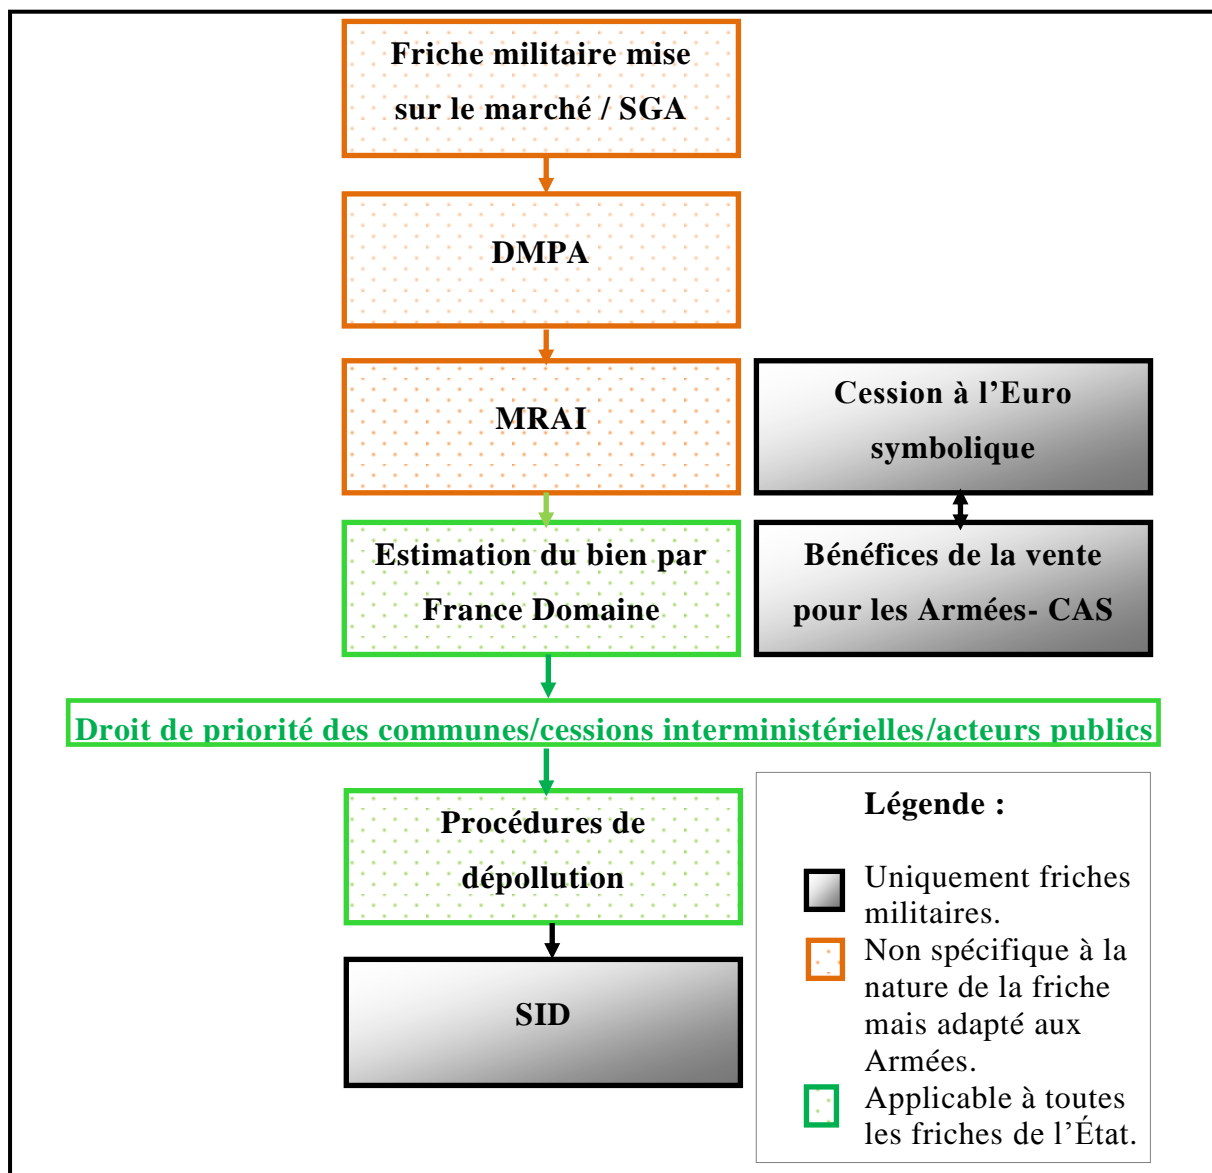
Friche militaire mise sur le marché / SGA

DMPA

MRAI

Cession à l'Euro symbolique

Estimation du bien par France Domaine

Bénéfices de la vente pour les Armées- CAS

Droit de priorité des communes/cessions interministérielles/acteurs publics

Procédures de dépollution

SID

Légende :

Uniquement friches militaires.

Non spécifique à la nature de la friche mais adapté aux Armées.

Applicable à toutes les friches de l'État.